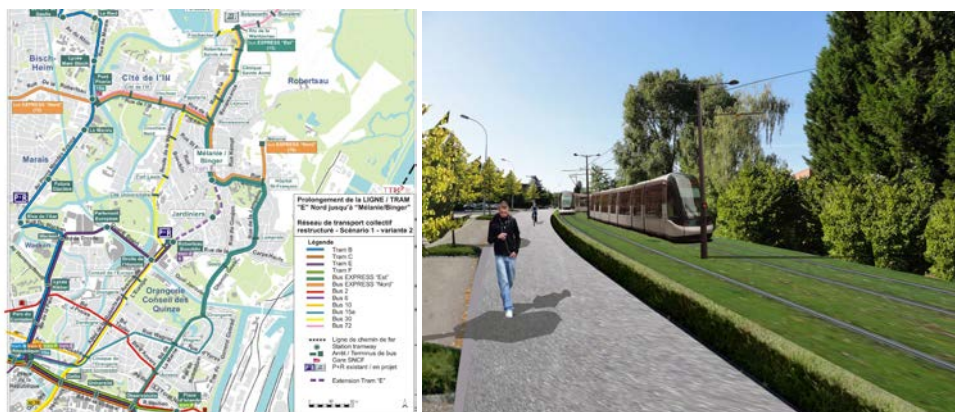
Bisch-Heim

Cité de l'Ill

Robertsau

Marais

Jardiniers

Wacken

Orangerie Conseil des Quinze

Bus EXPRESS "Nord"

Bus EXPRESS "Est"

Mélanie / Binger

Prolongement de la LIGNE / TRAM "E" Nord jusqu'à "Mélanie/Binger"

Réseau de transport collectif restructuré - Scénario 1 - variante 2

Légende

Tram B
Tram C
Tram E
Tram F
Bus EXPRESS "Est"
Bus EXPRESS "Nord"
Bus 2
Bus 6
Bus 10
Bus 15a
Bus 30
Bus 72

Ligne de chemin de fer
Station tramway
Arrêt / Terminus de bus
Gare SNCF
P+R existant / en projet
Extension Tram "E"